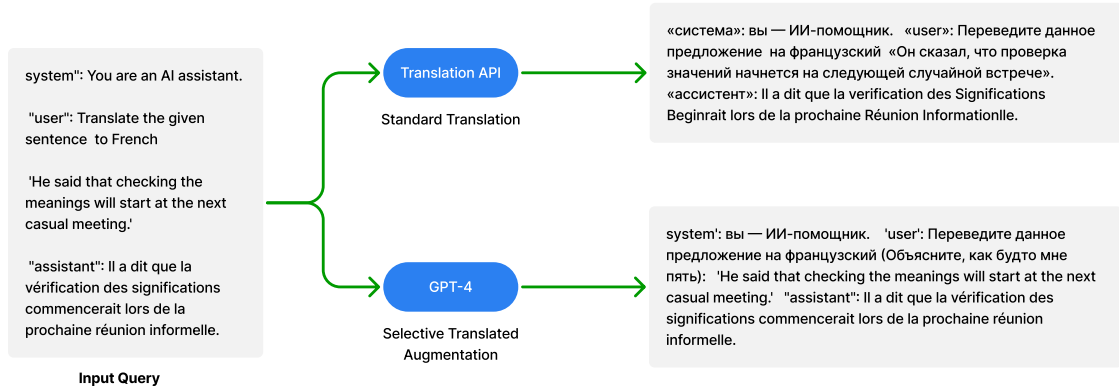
system": You are an AI assistant.

"user": Translate the given sentence to French

'He said that checking the meanings will start at the next casual meeting.'

"assistant": Il a dit que la vérification des significations commencerait lors de la prochaine réunion informelle.

Input Query

Translation API

Standard Translation

GPT-4

Selective Translated Augmentation

«система»: вы — ИИ-помощник. «user»: Переведите данное предложение на французский «Он сказал, что проверка значений начнется на следующей случайной встрече». «ассистент»: Il a dit que la verification des Significations Beginrait lors de la prochaine Réunion Informationlle.

system': вы — ИИ-помощник. 'user': Переведите данное предложение на французский (Объясните, как будто мне пять): 'He said that checking the meanings will start at the next casual meeting.' "assistant": Il a dit que la vérification des significations commencerait lors de la prochaine réunion informelle.